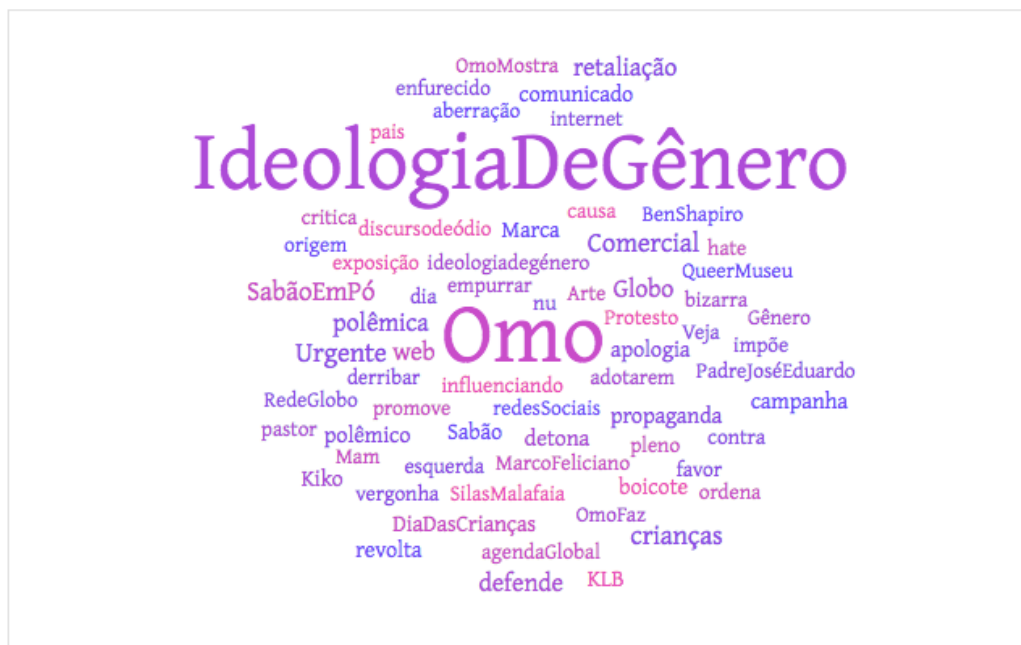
OmoMostra
retaliação
enfurecido
comunicado
aberração
internet
pais
IdeologiaDeGênero
critica
discursodeódio
causa
BenShapiro
origem
Marca
Comercial
hate
exposição
ideologiadegénero
QueerMuseu
SabãoEmPó
empurrar
Globo
dia
nu
Arte
bizarra
polêmica
Omo
Protesto
Gênero
Veja
Urgente
web
apologia
impõe
derribar
influenciando
adotarem
PadreJoséEduardo
RedeGlobo
promove
redesSociais
propaganda
campanha
pastor
polêmico
Sabão
detona
contra
Mam
pleno
esquerda
MarcoFeliciano
favor
Kiko
vergonha
SilasMalafaia
boicote
ordena
DiaDasCrianças
OmoFaz
crianças
revolta
agendaGlobal
defende
KLB